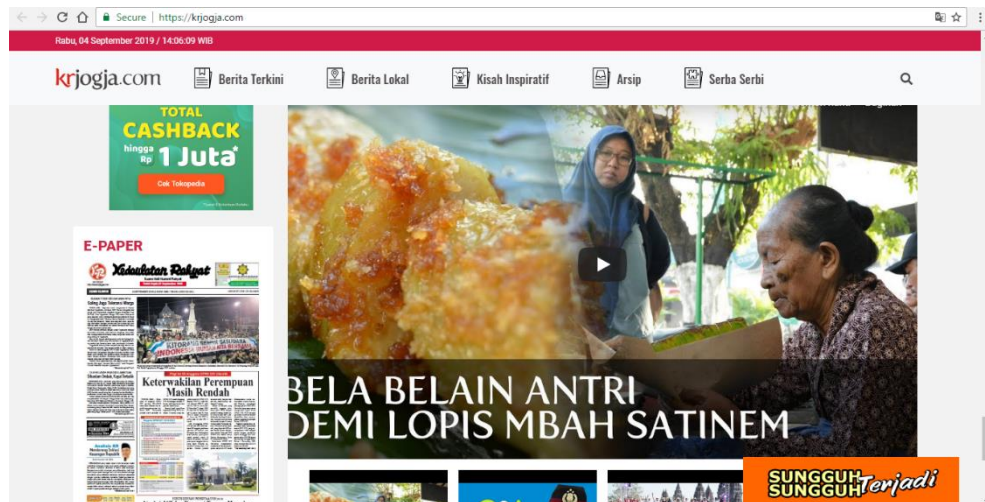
Secure | https://krjogja.com

Rabu, 04 September 2019 / 14:06:09 WIB

krjogja.com Berita Terkini Berita Lokal Kisah Inspiratif Arsip Serba Serbi

TOTAL CASHBACK hingga Rp 1 Juta

Cek Tokopedia

E-PAPER

Kedaulatan Rakyat

Keterwakilan Perempuan Masih Rendah

BELA BELAIN ANTRI DEMI LOPIS MBAH SATINEM

SUNGGUH SUNGGUH Terjadi